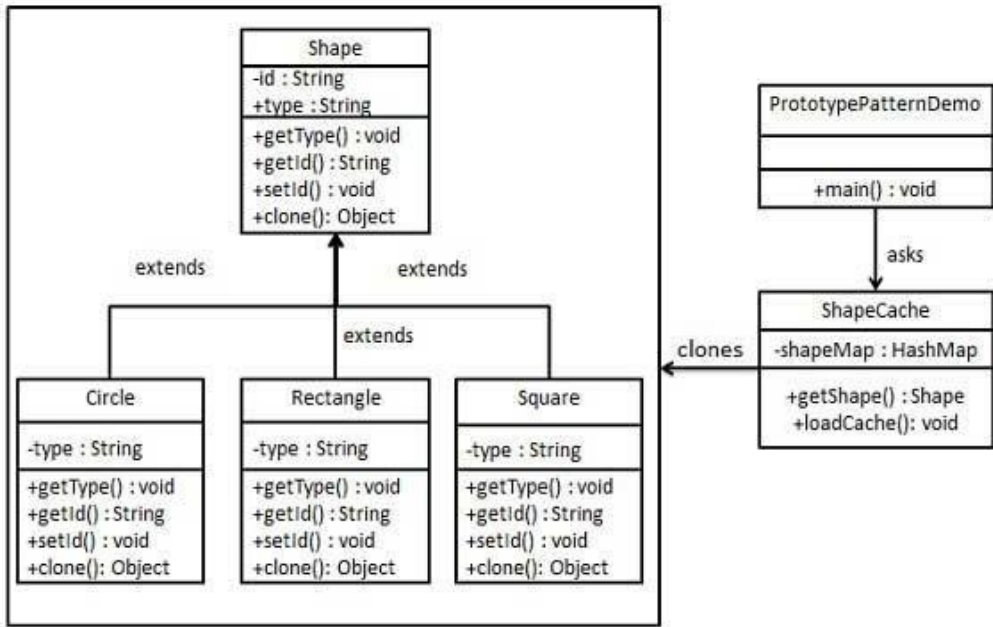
Shape
-id : String
+type : String
+getType() : void
+getId() : String
+setId() : void
+clone(): Object

extends

extends

extends

Circle
-type : String
+getType() : void
+getId() : String
+setId() : void
+clone(): Object

Rectangle
-type : String
+getType() : void
+getId() : String
+setId() : void
+clone(): Object

Square
-type : String
+getType() : void
+getId() : String
+setId() : void
+clone(): Object

PrototypePatternDemo
+main() : void

asks

clones

ShapeCache
-shapeMap : HashMap
+getShape() : Shape
+loadCache(): void